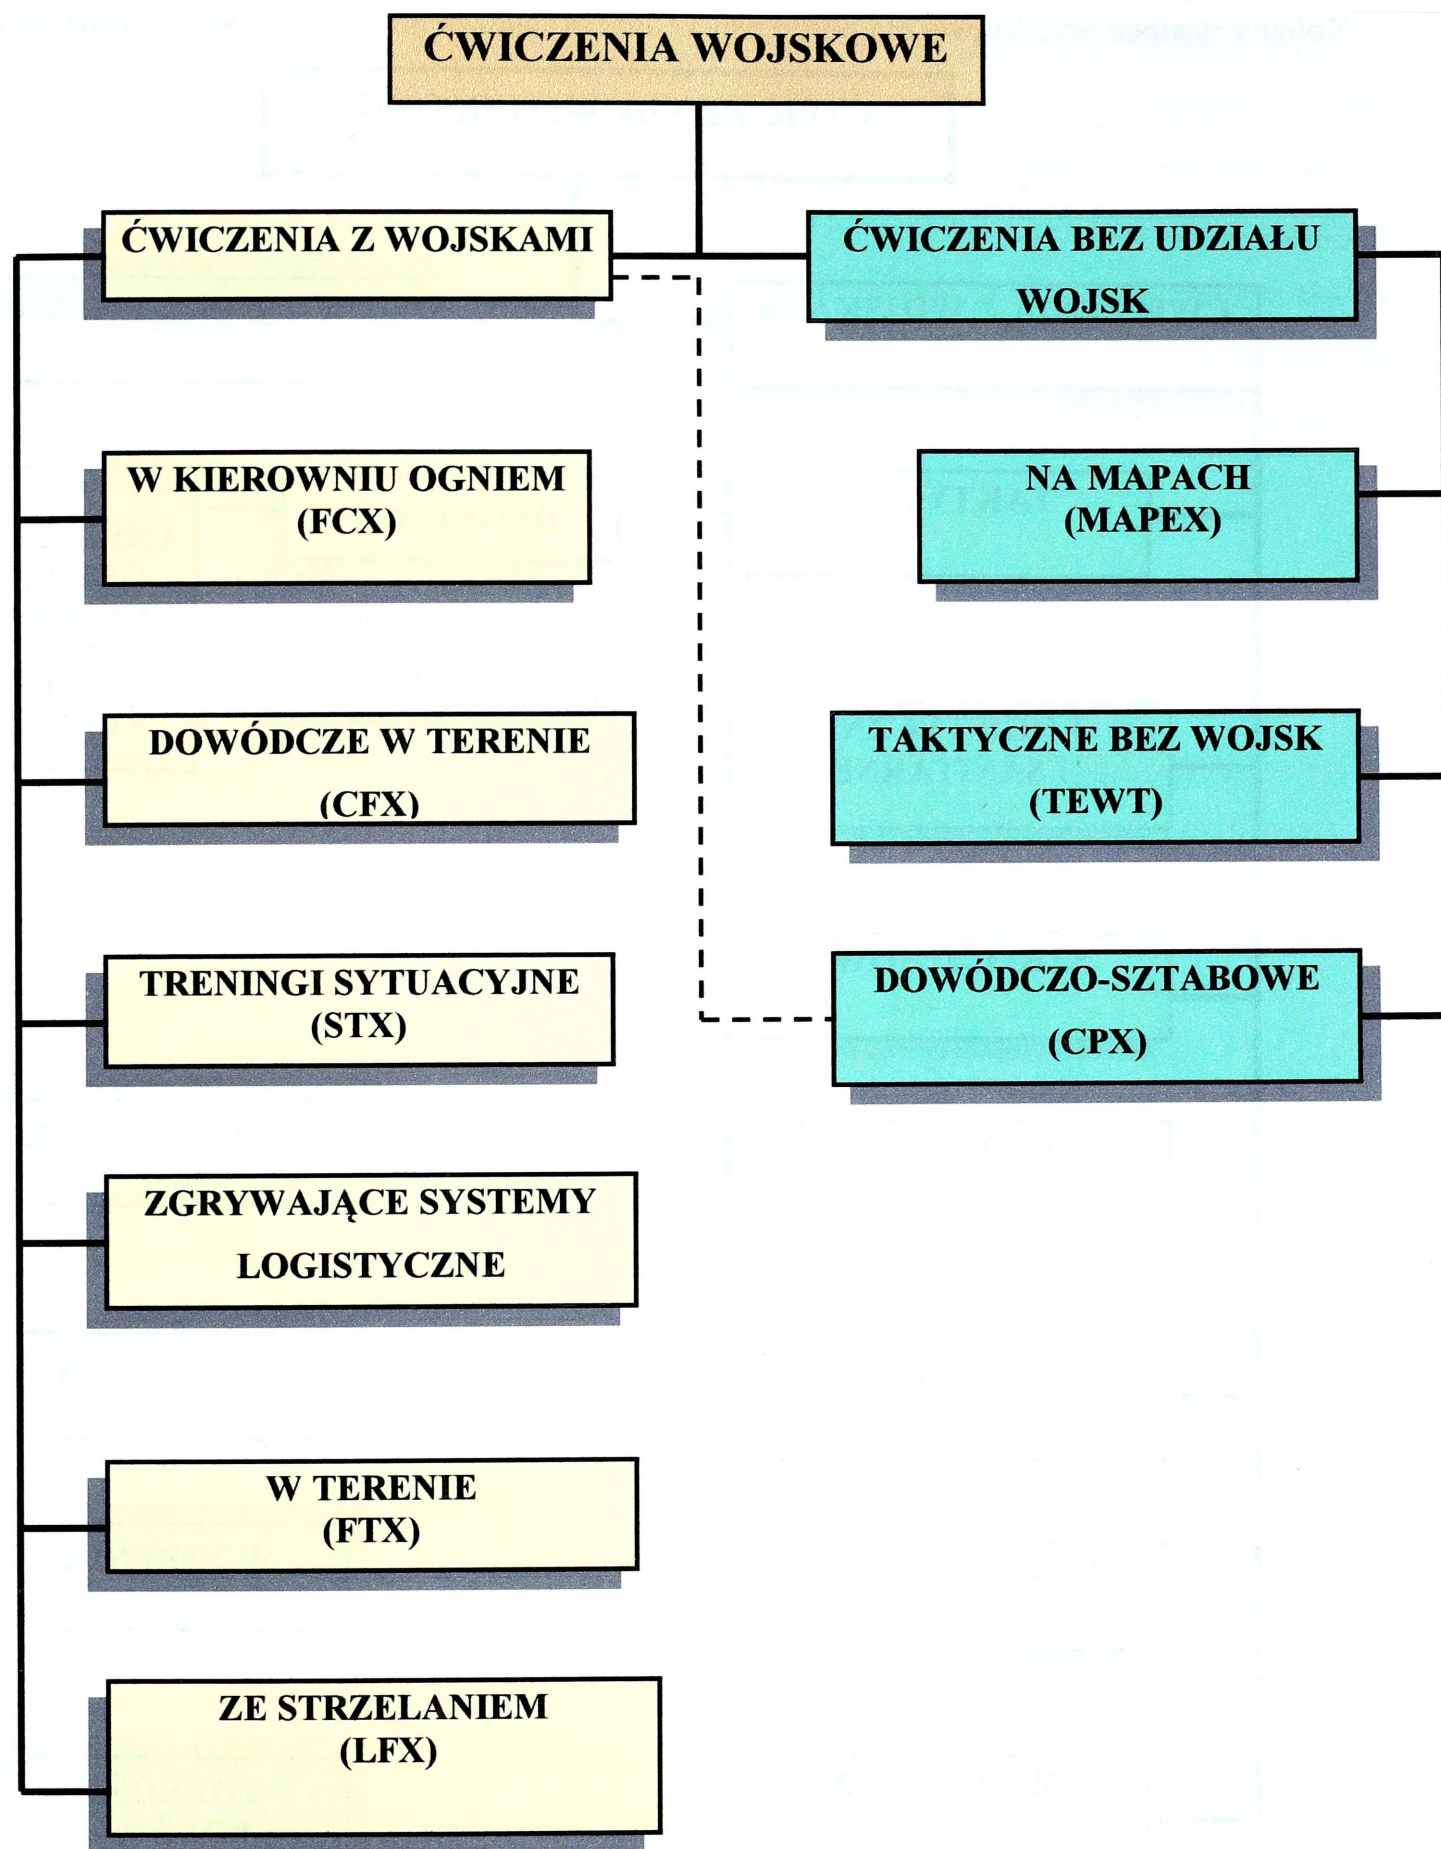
ĆWICZENIA WOJSKOWE

ĆWICZENIA Z WOJSKAMI

W KIEROWNIU OGNIEM (FCX)

DOWÓDCZE W TERENIE (CFX)

TRENINGI SYTUACYJNE (STX)

ZGRYWAJĄCE SYSTEMY LOGISTYCZNE

W TERENIE (FTX)

ZE STRZELANIEM (LFX)

ĆWICZENIA BEZ UDZIAŁU WOJSK

NA MAPACH (MAPEX)

TAKTYCZNE BEZ WOJSK (TEWT)

DOWÓDCZO-SZTABOWE (CPX)